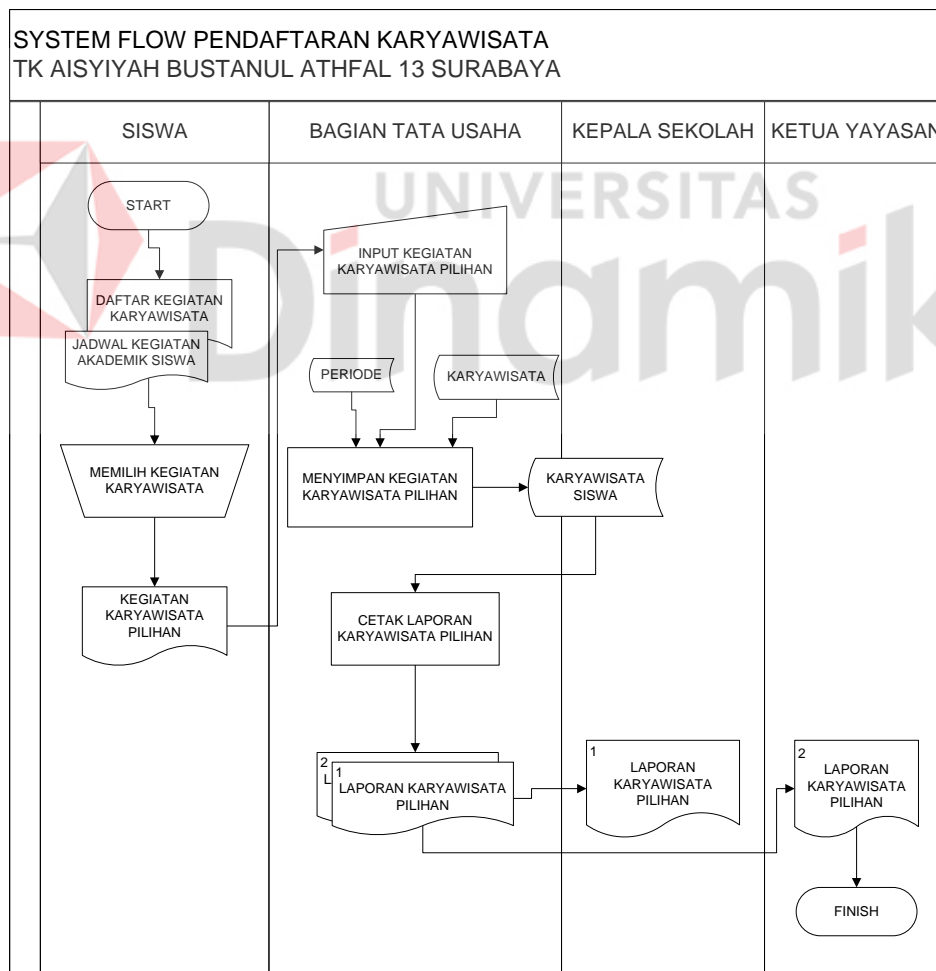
SYSTEM FLOW PENDAFTARAN KARYAWISATA
TK AISYIYAH BUSTANUL ATHFAL 13 SURABAYA

UNIVERSITAS Dinamika

| SISWA | BAGIAN TATA USAHA | KEPALA SEKOLAH | KETUA YAYASAN |
|---|---|---|---|

START

DAFTAR KEGIATAN KARYAWISATA

JADWAL KEGIATAN AKADEMIK SISWA

MEMILIH KEGIATAN KARYAWISATA

KEGIATAN KARYAWISATA PILIHAN

INPUT KEGIATAN KARYAWISATA PILIHAN

PERIODE

KARYAWISATA

MENYIMPAN KEGIATAN KARYAWISATA PILIHAN

KARYAWISATA SISWA

CETAK LAPORAN KARYAWISATA PILIHAN

2 L

1 LAPORAN KARYAWISATA PILIHAN

1 LAPORAN KARYAWISATA PILIHAN

2 LAPORAN KARYAWISATA PILIHAN

FINISH